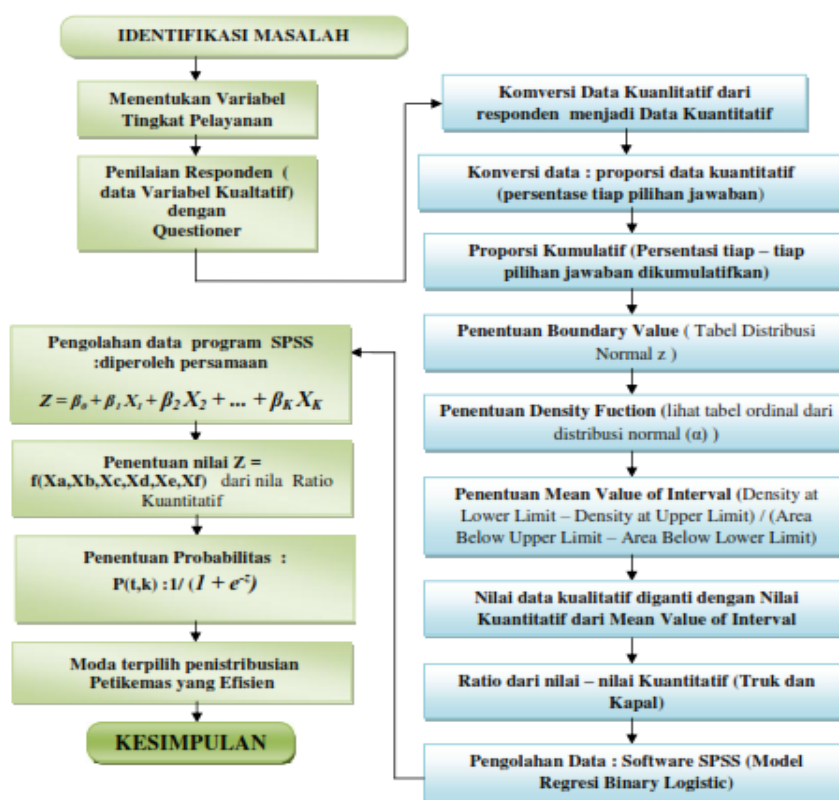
IDENTIFIKASI MASALAH

Menentukan Variabel Tingkat Pelayanan

Penilaian Responden ( data Variabel Kualtatif) dengan Questioner

Komversi Data Kuanlitatif dari responden menjadi Data Kuantitatif

Konversi data : proporsi data kuantitatif (persentase tiap pilihan jawaban)

Proporsi Kumulatif (Persentasi tiap – tiap pilihan jawaban dikumulatifkan)

Penentuan Boundary Value ( Tabel Distribusi Normal z )

Penentuan Density Fuction (lihat tabel ordinal dari distribusi normal (α) )

Penentuan Mean Value of Interval (Density at Lower Limit – Density at Upper Limit) / (Area Below Upper Limit – Area Below Lower Limit)

Nilai data kualitatif diganti dengan Nilai Kuantitatif dari Mean Value of Interval

Ratio dari nilai – nilai Kuantitatif (Truk dan Kapal)

Pengolahan Data : Software SPSS (Model Regresi Binary Logistic)

Pengolahan data program SPSS :diperoleh persamaan

$Z = \beta_o + \beta_1 X_1 + \beta_2 X_2 + ... + \beta_K X_K$

Penentuan nilai Z = f(Xa,Xb,Xc,Xd,Xe,Xf) dari nila Ratio Kuantitatif

Penentuan Probabilitas : P(t,k) :1/ $(1 + e^{-z})$

Moda terpilih penistribusian Petikemas yang Efisien

KESIMPULAN